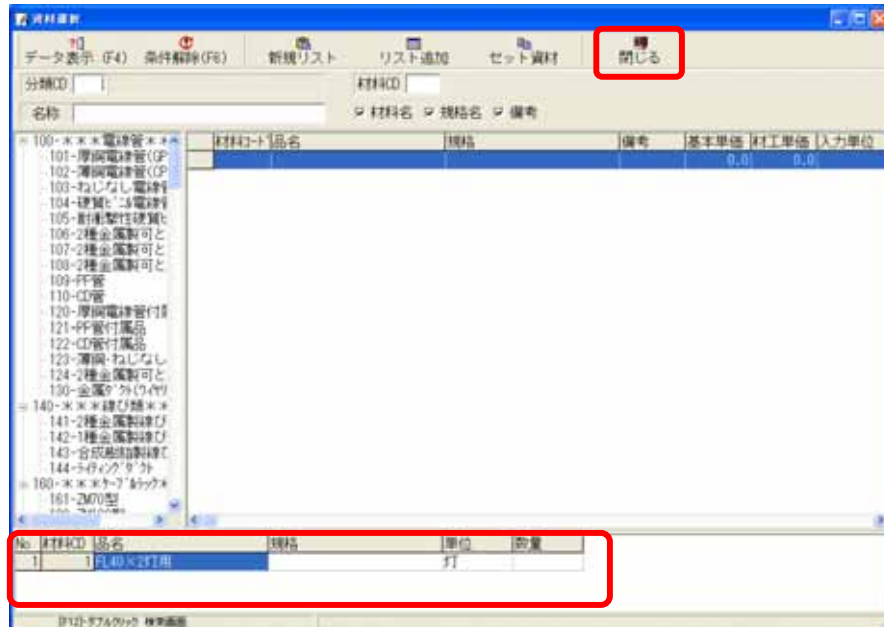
資材選択

データ表示 (F4)　条件解除(F6)　新規リスト　リスト追加　セット資材　閉じる

分類CD　材料CD

名称　☑ 材料名 ☑ 規格名 ☑ 備考

100-＊＊＊電線管＊＊＊
101-厚鋼電線管(GP
102-薄鋼電線管(CP
103-ねじなし電線管
104-硬質ビニル電線管
105-耐衝撃性硬質ビ
106-2種金属製可と
107-2種金属製可と
108-2種金属製可と
109-PF管
110-CD管
120-厚鋼電線管付属
121-PF管付属品
122-CD管付属品
123-薄鋼・ねじなし
124-2種金属製可と
130-金属ダクト(ワイヤ
140-＊＊＊線び類＊＊＊
141-2種金属製線び
142-1種金属製線び
143-合成樹脂製線び
144-ライティングダクト
160-＊＊＊ケーブルラック＊
161-ZM70型

| 材料コード | 品名 | 規格 | 備考 | 基本単価 | 材工単価 | 入力単位 |
|---|---|---|---|---|---|---|
| | | | | 0.0 | 0.0 | |

| No | 材料CD | 品名 | 規格 | 単位 | 数量 |
|---|---|---|---|---|---|
| 1 | 1 | FL40×2灯用 | | 灯 | |

[F12]:ダブルクリック 検索画面